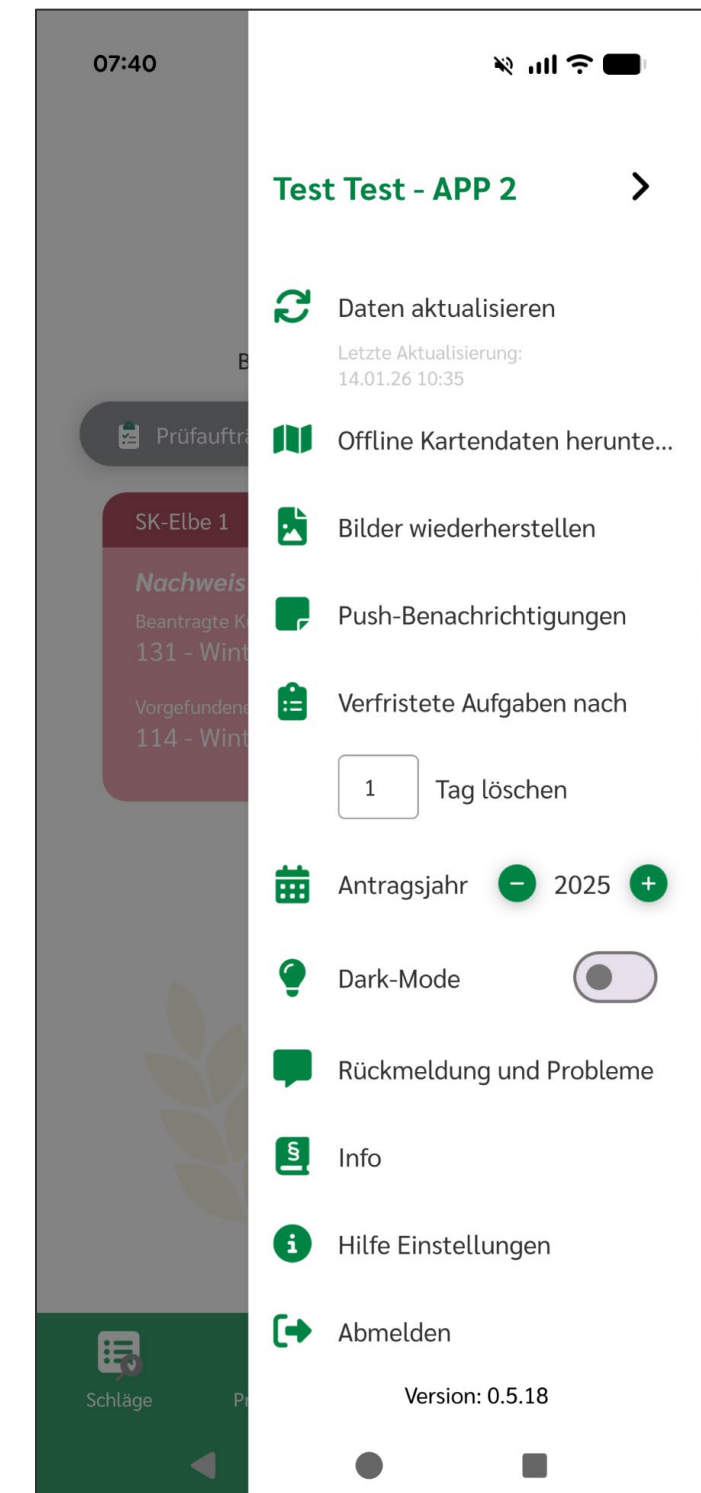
07:40

Test Test - APP 2

Daten aktualisieren

Letzte Aktualisierung: 14.01.26 10:35

Offline Kartendaten herunte...

Bilder wiederherstellen

Push-Benachrichtigungen

Verfristete Aufgaben nach

1 Tag löschen

Antragsjahr 2025

Dark-Mode

Rückmeldung und Probleme

Info

Hilfe Einstellungen

Abmelden

Version: 0.5.18

B

Prüfauftr

SK-Elbe 1

Nachweis

Beantragte K

131 - Wint

Vorgefunden

114 - Wint

Schläge

Pr